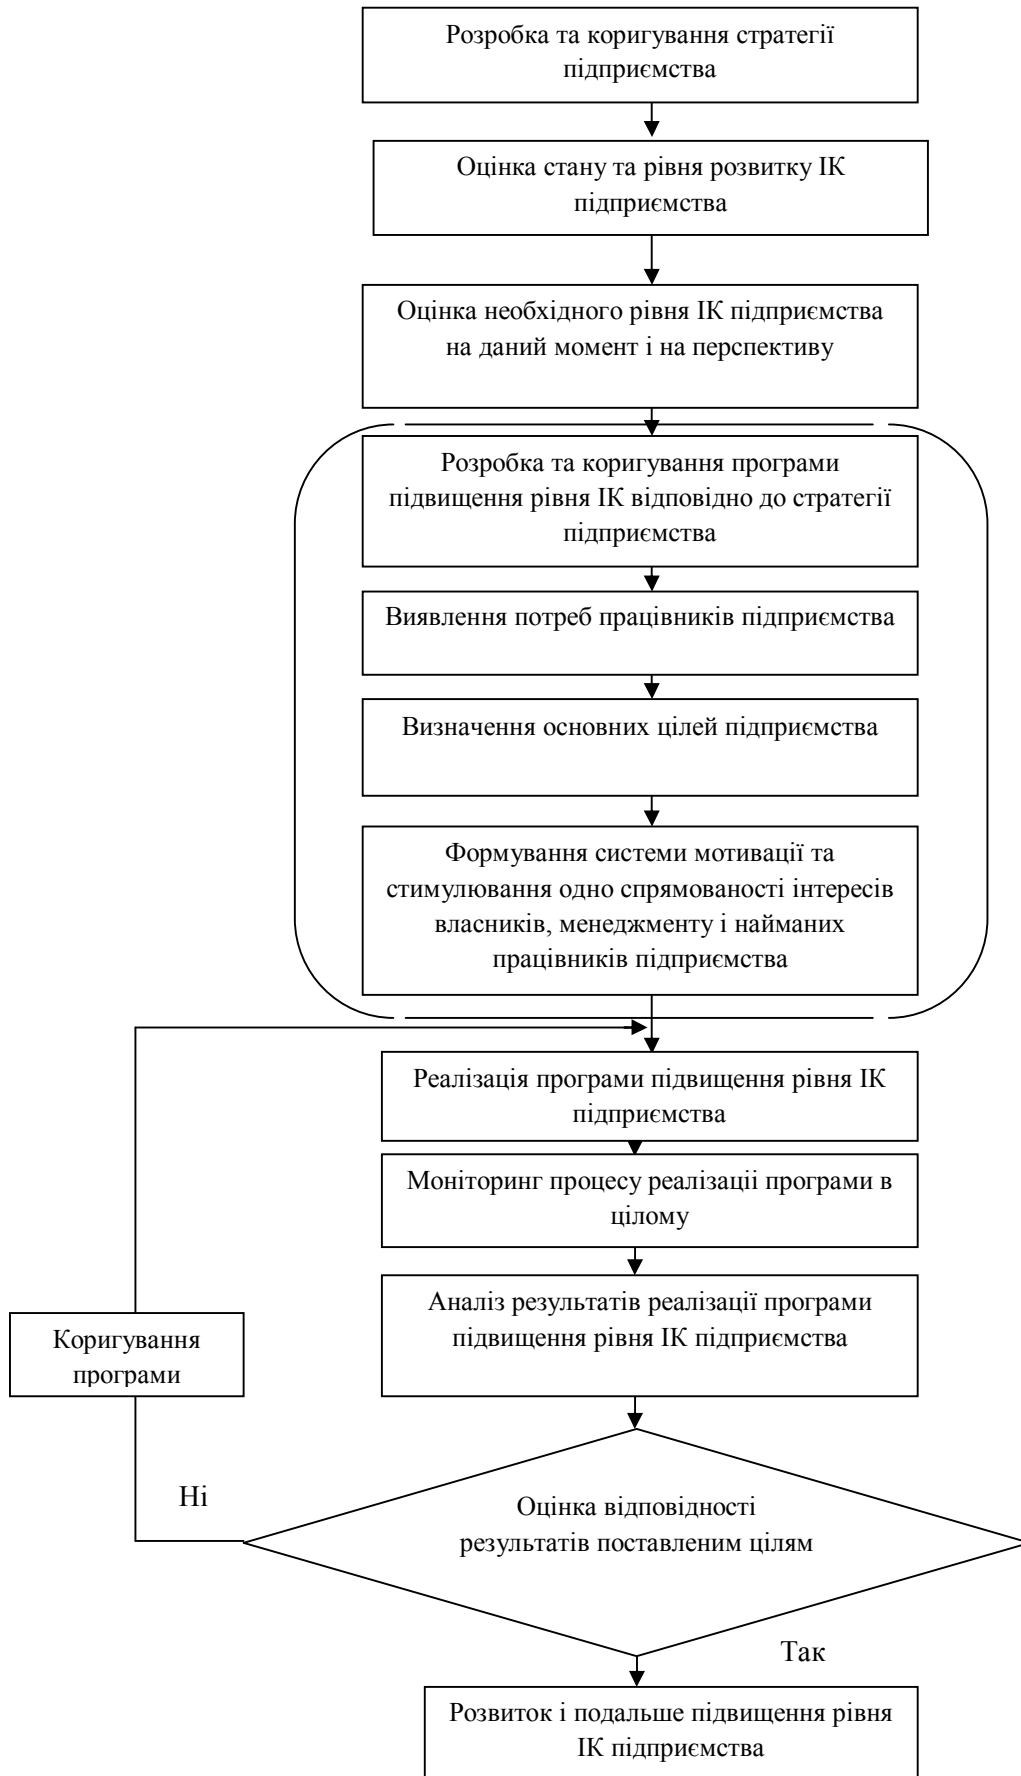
Розробка та коригування стратегії підприємства

Оцінка стану та рівня розвитку ІК підприємства

Оцінка необхідного рівня ІК підприємства на даний момент і на перспективу

Розробка та коригування програми підвищення рівня ІК відповідно до стратегії підприємства

Виявлення потреб працівників підприємства

Визначення основних цілей підприємства

Формування системи мотивації та стимулювання одно спрямованості інтересів власників, менеджменту і найманих працівників підприємства

Реалізація програми підвищення рівня ІК підприємства

Моніторинг процесу реалізації програми в цілому

Аналіз результатів реалізації програми підвищення рівня ІК підприємства

Коригування програми

Ні

Оцінка відповідності результатів поставленим цілям

Так

Розвиток і подальше підвищення рівня ІК підприємства